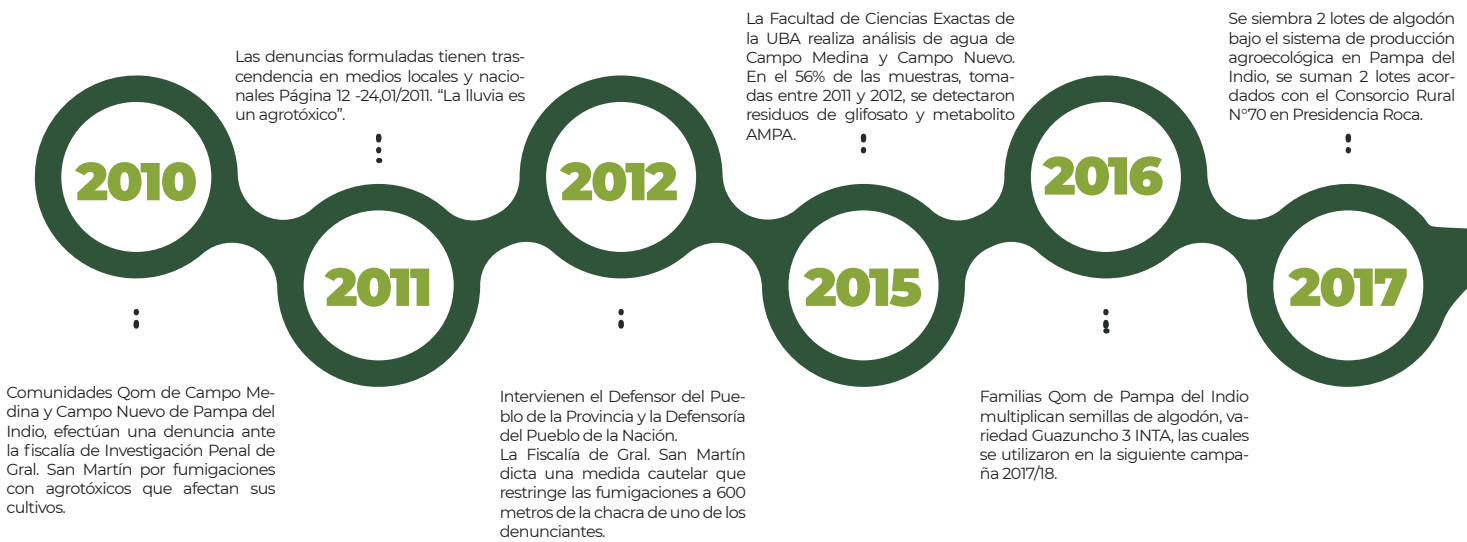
2010

Comunidades Qom de Campo Medina y Campo Nuevo de Pampa del Indio, efectúan una denuncia ante la fiscalía de Investigación Penal de Gral. San Martín por fumigaciones con agrotóxicos que afectan sus cultivos.

Las denuncias formuladas tienen trascendencia en medios locales y nacionales Página 12 -24,01/2011. “La lluvia es un agrotóxico”.

2011

2012

Intervienen el Defensor del Pueblo de la Provincia y la Defensoría del Pueblo de la Nación.
La Fiscalía de Gral. San Martín dicta una medida cautelar que restringe las fumigaciones a 600 metros de la chacra de uno de los denunciantes.

La Facultad de Ciencias Exactas de la UBA realiza análisis de agua de Campo Medina y Campo Nuevo. En el 56% de las muestras, tomadas entre 2011 y 2012, se detectaron residuos de glifosato y metabolito AMPA.

2015

2016

Familias Qom de Pampa del Indio multiplican semillas de algodón, variedad Guazuncho 3 INTA, las cuales se utilizaron en la siguiente campaña 2017/18.

Se siembra 2 lotes de algodón bajo el sistema de producción agroecológica en Pampa del Indio, se suman 2 lotes acordados con el Consorcio Rural N°70 en Presidencia Roca.

2017